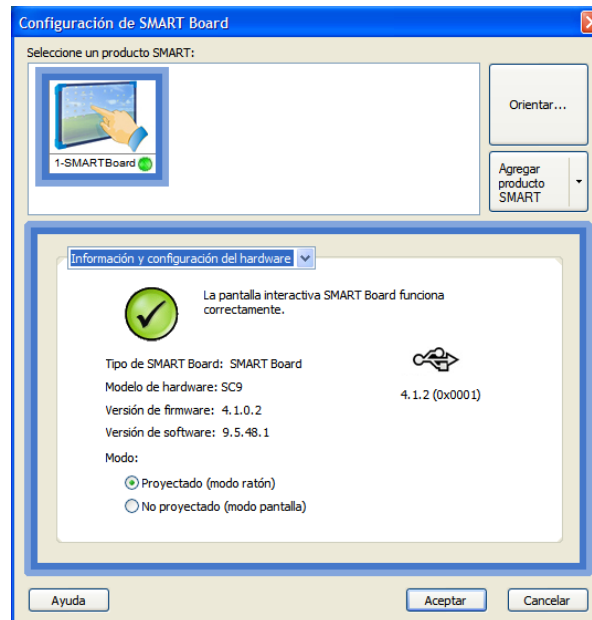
Configuración de SMART Board

Seleccione un producto SMART:

1-SMARTBoard

Orientar...

Agregar producto SMART

Información y configuración del hardware

La pantalla interactiva SMART Board funciona correctamente.

Tipo de SMART Board: SMART Board

Modelo de hardware: SC9

Versión de firmware: 4.1.0.2

Versión de software: 9.5.48.1

4.1.2 (0x0001)

Modo:

Proyectado (modo ratón)

No proyectado (modo pantalla)

Ayuda

Aceptar

Cancelar